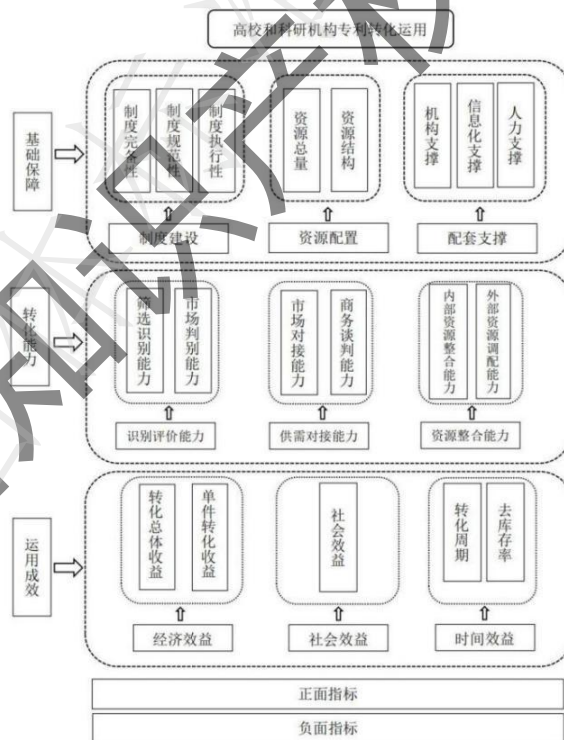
高校和科研机构专利转化运用

基础保障

制度完备性

制度规范性

制度执行性

制度建设

资源总量

资源结构

资源配置

机构支撑

信息化支撑

人力支撑

配套支撑

转化能力

筛选识别能力

市场判别能力

识别评价能力

市场对接能力

商务谈判能力

供需对接能力

内部资源整合能力

外部资源调配能力

资源整合能力

运用成效

转化总体收益

单件转化收益

经济效益

社会效益

社会效益

转化周期

去库存率

时间效益

正面指标

负面指标